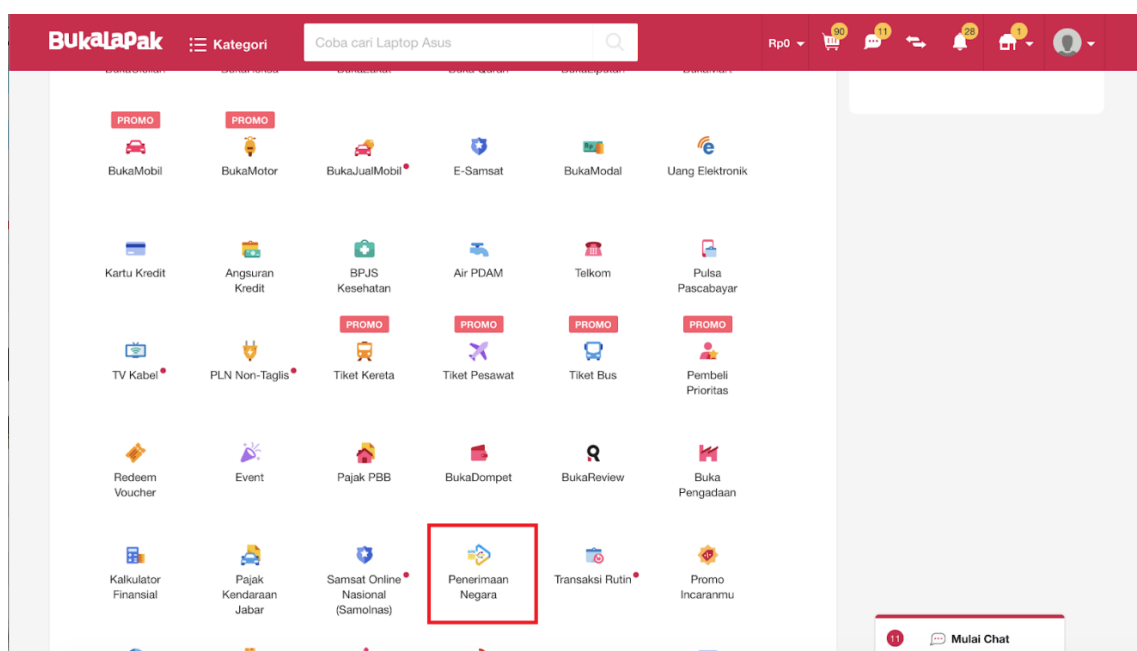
BukaLapak Kategori Coba cari Laptop Asus Rp0 90 11 28 1

PROMO
BukaMobil

PROMO
BukaMotor

BukaJualMobil

E-Samsat

BukaModal

Uang Elektronik

Kartu Kredit

Angsuran Kredit

BPJS Kesehatan

Air PDAM

Telkom

Pulsa Pascabayar

TV Kabel

PLN Non-Taglis

PROMO
Tiket Kereta

PROMO
Tiket Pesawat

PROMO
Tiket Bus

PROMO
Pembeli Prioritas

Redeem Voucher

Event

Pajak PBB

BukaDompet

BukaReview

Buka Pengadaan

Kalkulator Finansial

Pajak Kendaraan Jabar

Samsat Online Nasional (Samolnas)

Penerimaan Negara

Transaksi Rutin

Promo Incaranmu

11 Mulai Chat